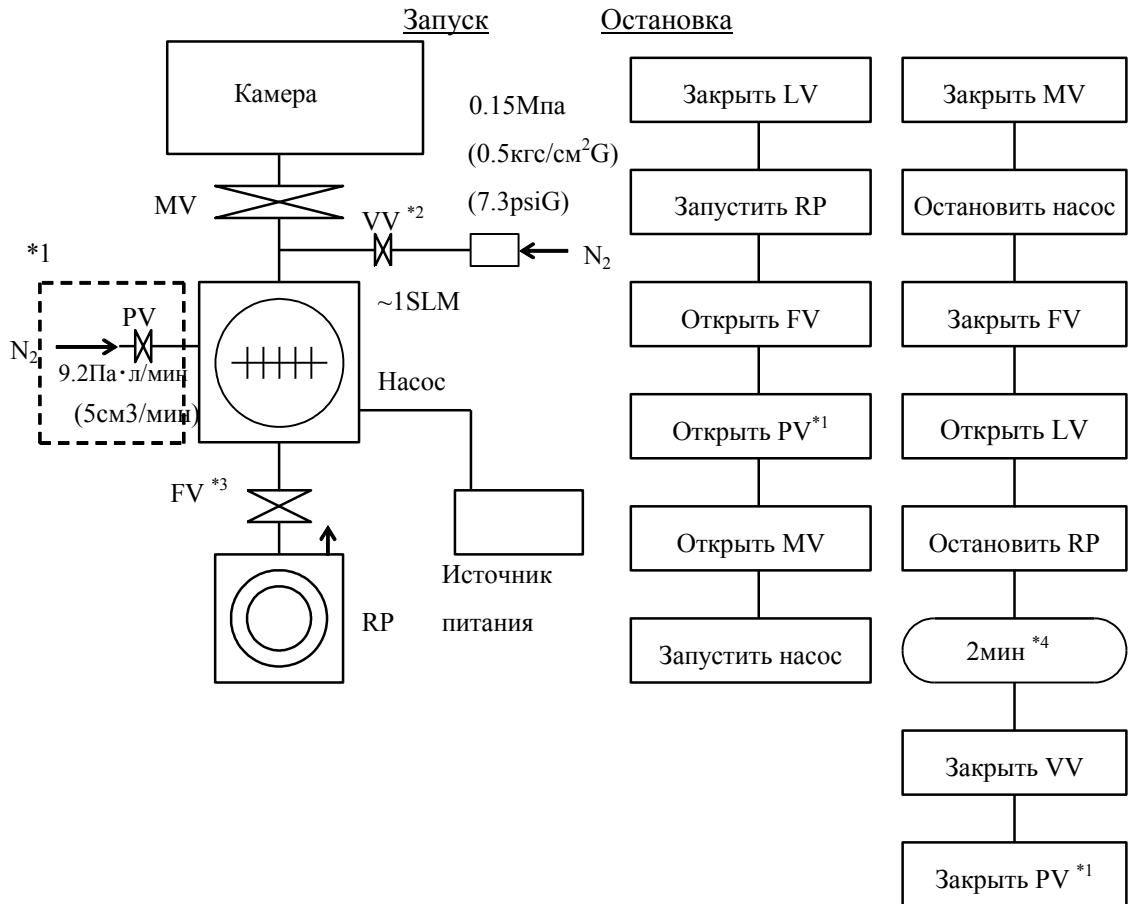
Камера

0.15Мпа
(0.5кгс/см$^2$G)
(7.3psiG)

MV

VV $^{*2}$

$N_2$

*1

PV

$N_2$

9.2Па・л/мин
(5см3/мин)

~1SLM

Насос

FV $^{*3}$

RP

Источник питания

Запуск

Закрыть LV

Запустить RP

Открыть FV

Открыть PV$^{*1}$

Открыть MV

Запустить насос

Остановка

Закрыть MV

Остановить насос

Закрыть FV

Открыть LV

Остановить RP

2мин $^{*4}$

Закрыть VV

Закрыть PV $^{*1}$